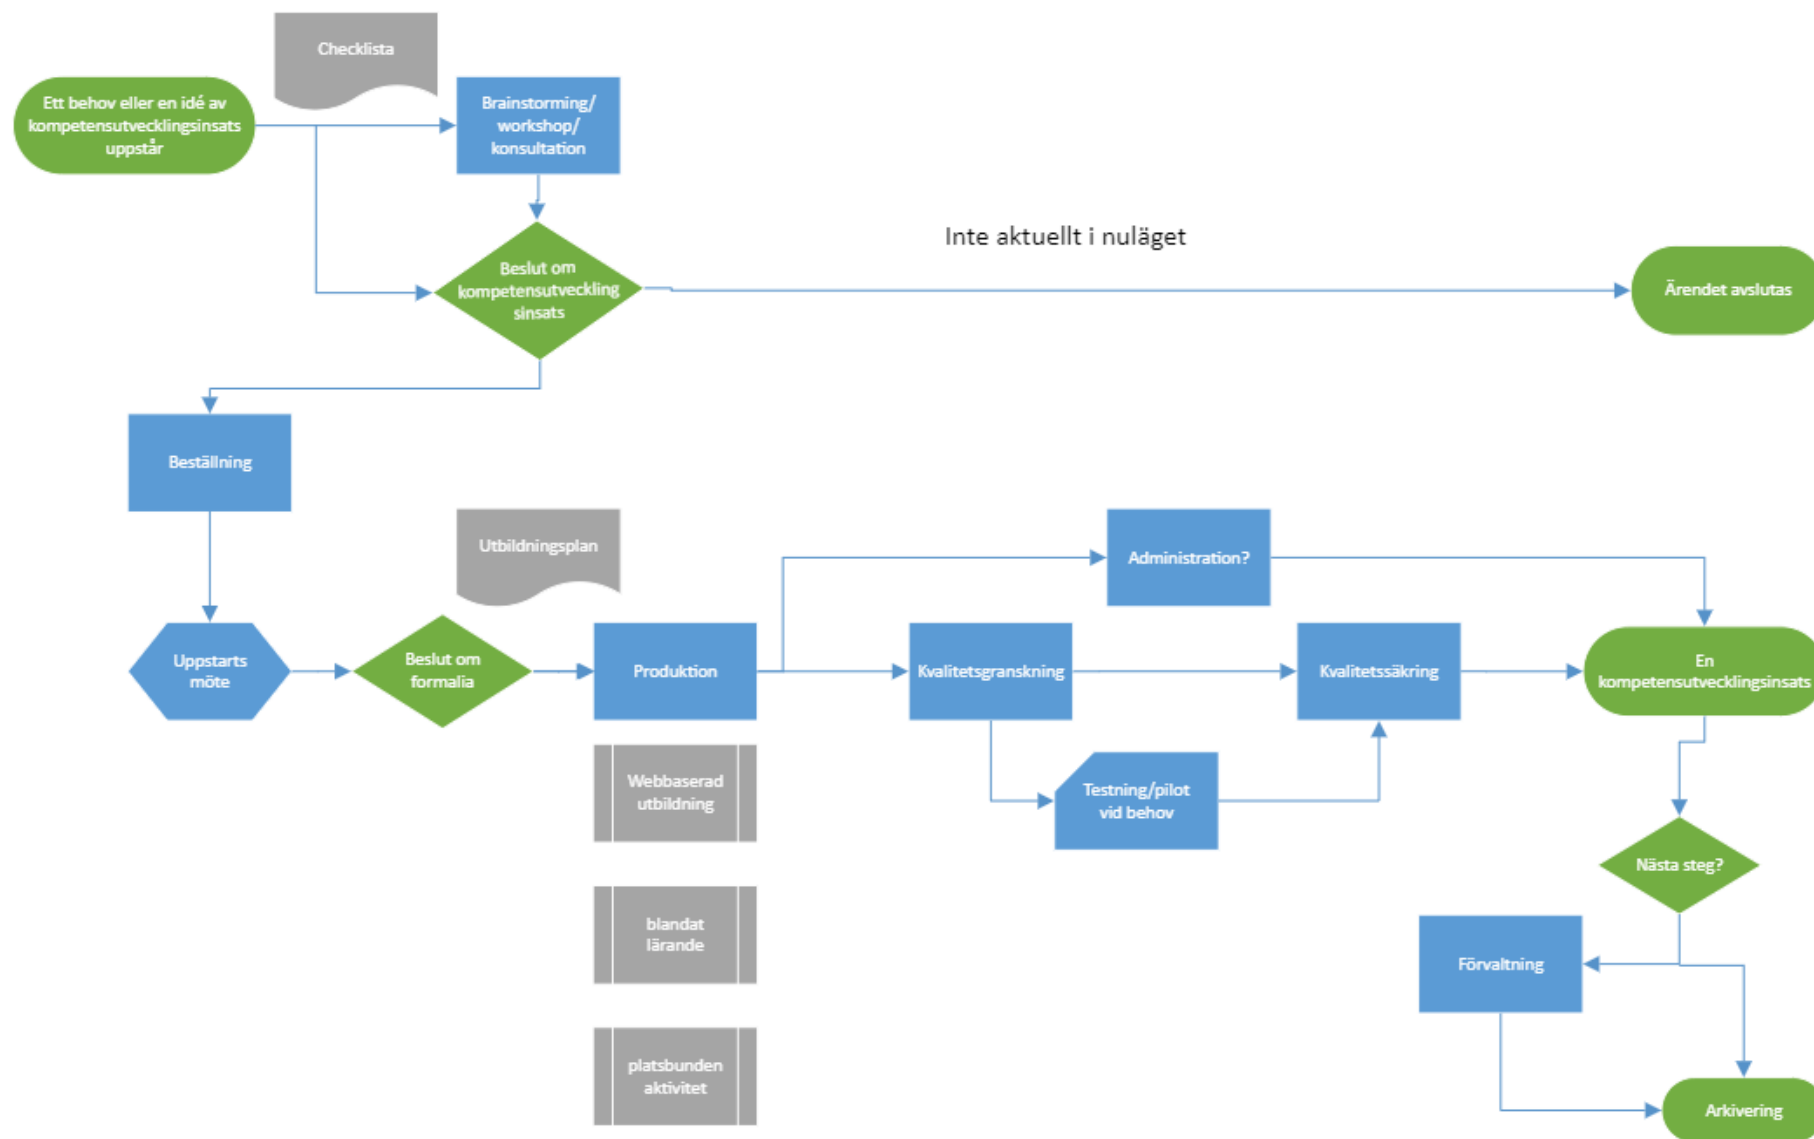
Checklista

Ett behov eller en idé av kompetensutvecklingsinsats uppstår

Brainstorming/ workshop/ konsultation

Inte aktuellt i nuläget

Beslut om kompetensutveckling sinsats

Ärendet avslutas

Beställning

Utbildningsplan

Administration?

Uppstarts möte

Beslut om formalia

Produktion

Kvalitetsgranskning

Kvalitetssäkring

En kompetensutvecklingsinsats

Webbaserad utbildning

Testning/pilot vid behov

Nästa steg?

blandat lärande

Förvaltning

platsbunden aktivitet

Arkivering